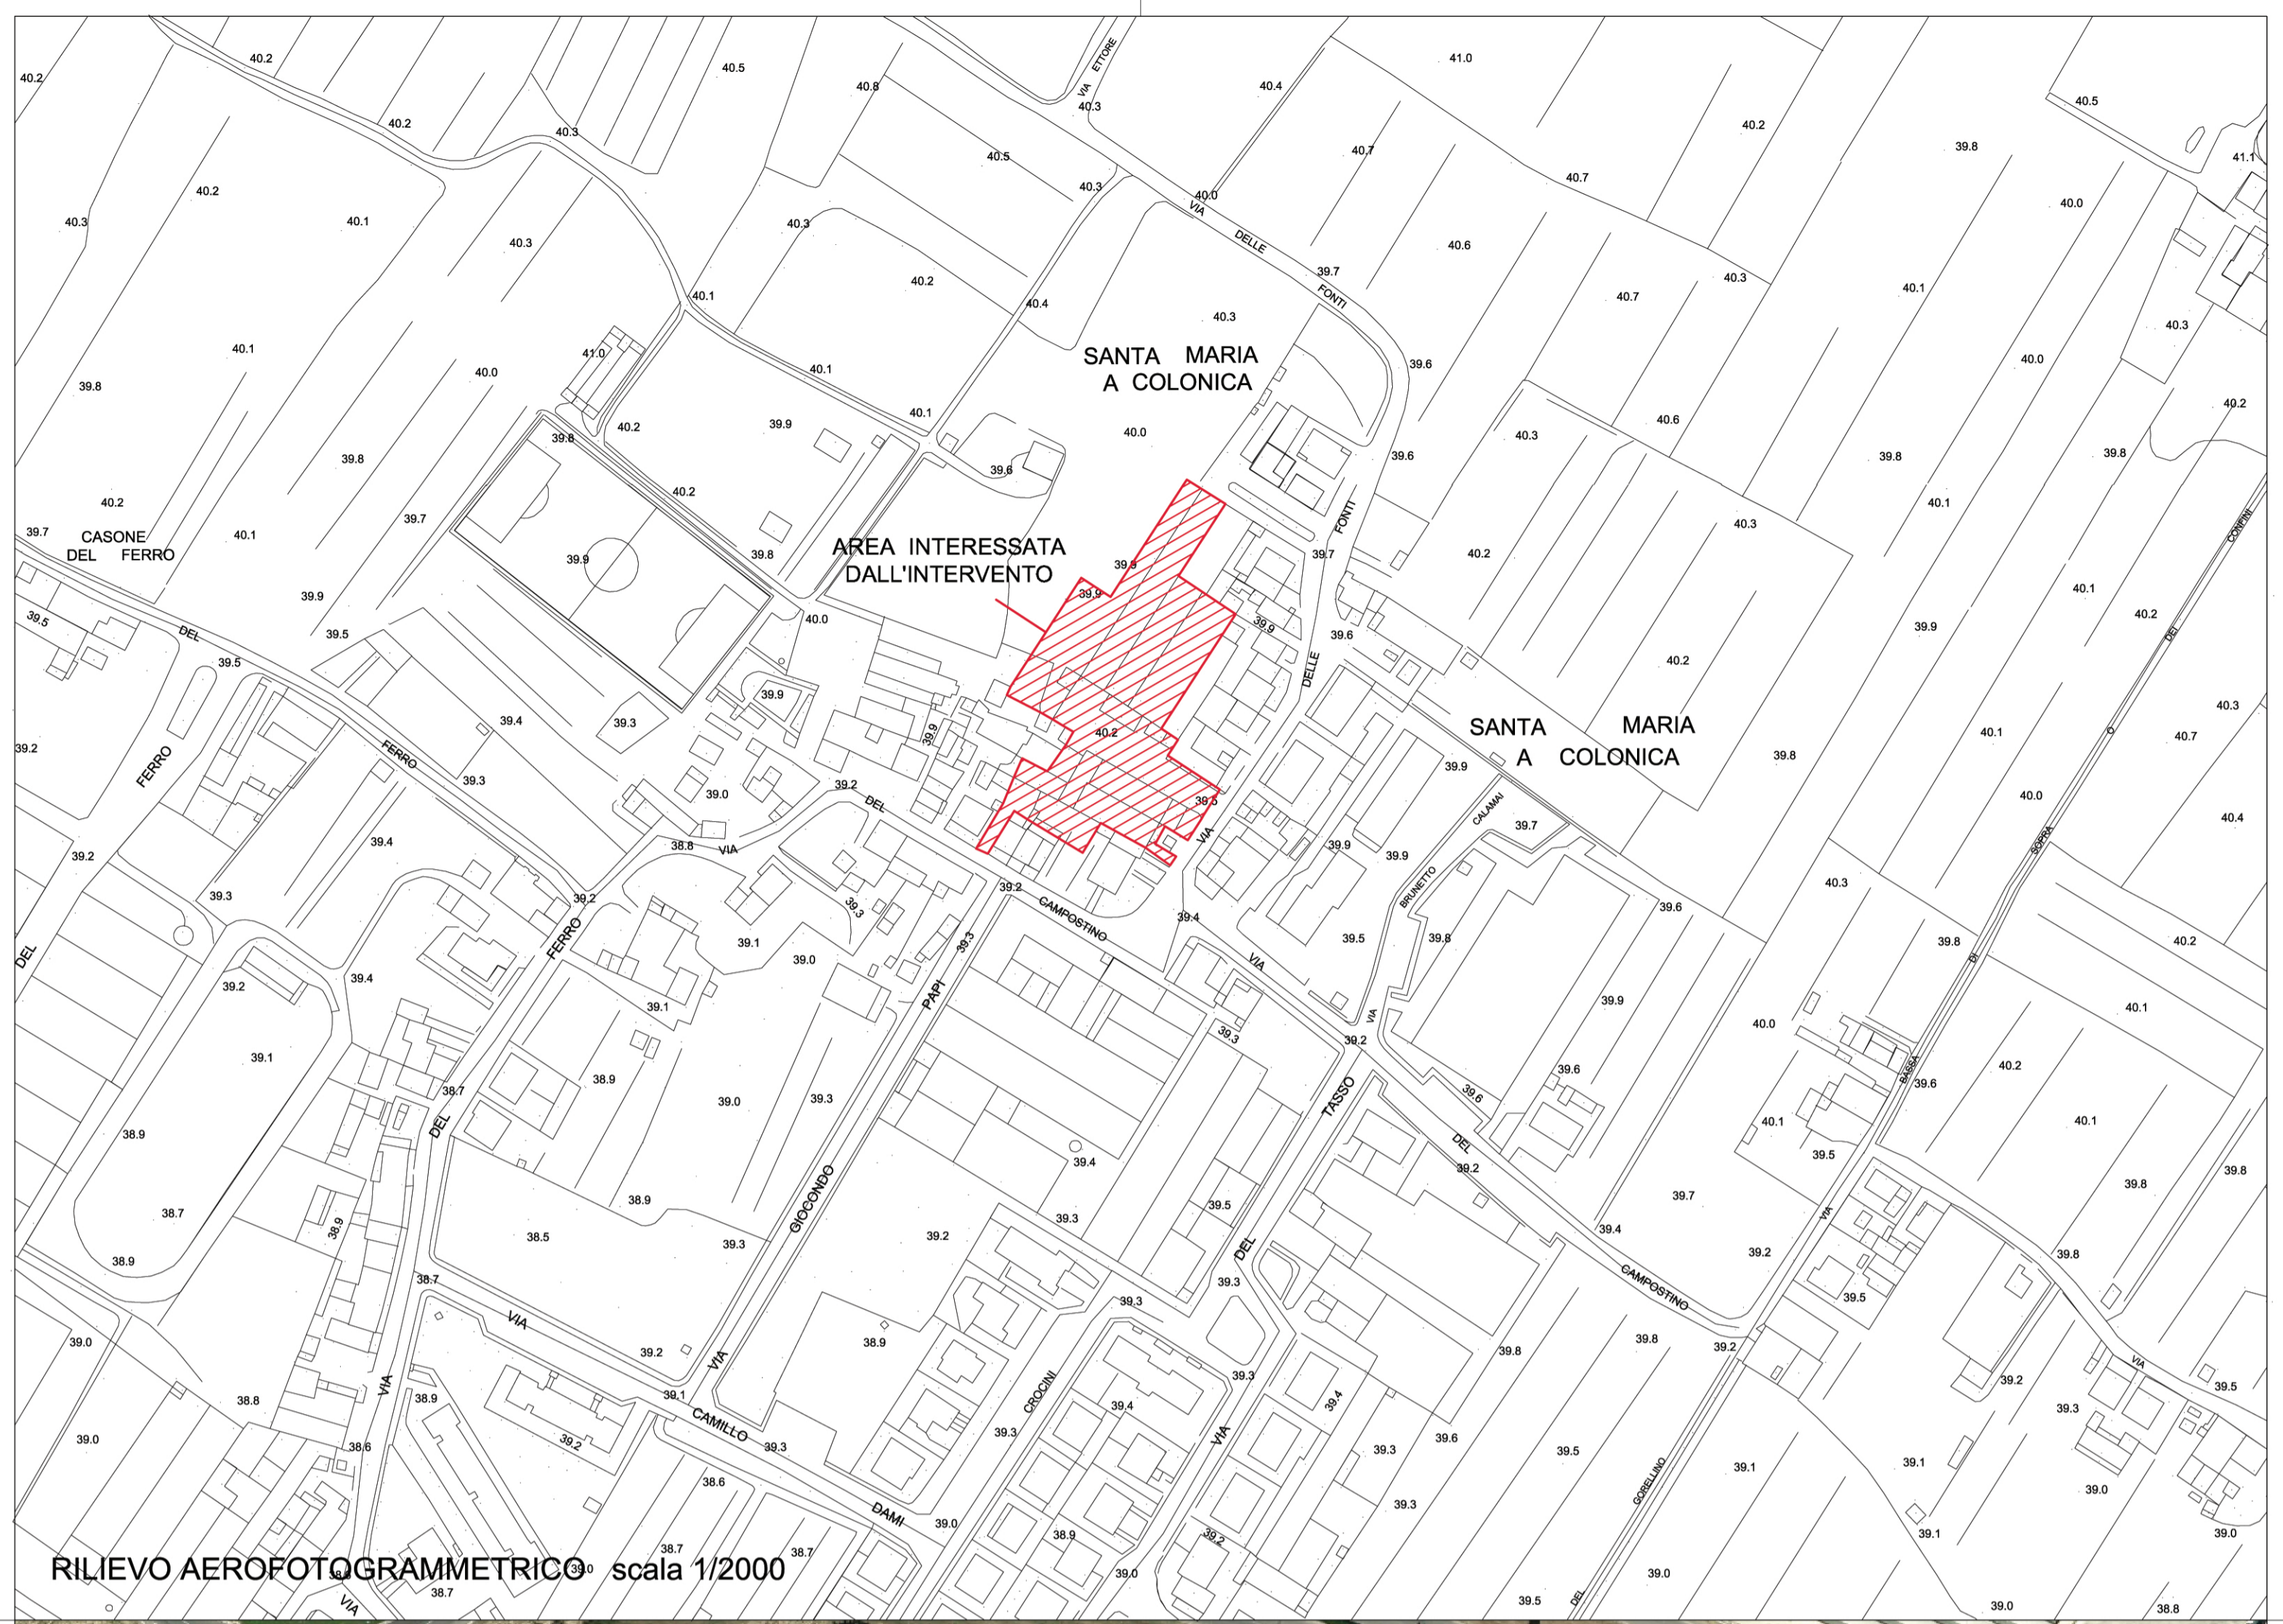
SANTA MARIA A COLONICA

AREA INTERESSATA DALL'INTERVENTO

SANTA MARIA A COLONICA

CASONE DEL FERRO

VIA ETTORE
VIA DELLE FONTI
VIA DELLE FONTI
VIA DEL FERRO
DEL FERRO
VIA DEL CAMPOSTINO
VIA DEL CAMPOSTINO
VIA GIOCONDO PAPI
VIA TASSO
VIA DEL TASSO
VIA CAMILLO DAMI
CROCINI
VIA BRUNETTO CALAMAI
VIA DI SOPRA
VIA BASSA
CONFINI
DEL
GORELLINO
DEL

40.2 40.2 40.5 40.8 41.0 40.4 40.5 40.2 40.3 40.3 40.7 41.1 40.2 40.5 40.3 40.7 39.8 40.3 40.1 40.3 40.0 40.3 40.6 40.2 40.1 40.4 40.3 40.7 40.3 40.1 41.0 40.0 40.1 39.6 40.0 40.1 40.1 40.2 39.8 39.9 40.0 39.6 40.3 40.6 39.8 39.8 39.8 40.2 39.6 40.2 40.1 39.7 40.1 39.7 39.8 40.3 39.9 39.9 40.2 39.5 39.9 39.9 40.0 40.1 40.2 39.5 39.5 39.6 39.9 40.2 39.4 39.3 40.3 39.2 40.2 40.1 40.7 39.3 39.9 39.8 39.2 39.0 39.9 40.0 39.4 39.5 40.4 38.8 39.7 39.2 39.3 39.2 39.9 39.9 40.3 39.3 39.4 39.6 39.1 39.5 39.8 40.2 39.2 39.4 39.0 39.3 39.9 40.0 40.1 39.1 39.3 39.2 39.1 38.9 39.6 40.2 39.6 38.7 39.0 39.3 40.1 39.5 40.1 38.9 39.4 39.2 39.8 39.7 38.7 39.5 38.9 38.5 39.3 39.2 39.3 39.4 39.2 38.9 38.9 39.8 38.7 39.3 39.3 39.8 39.8 39.2 39.2 39.0 38.9 39.2 39.3 39.1 39.3 39.2 38.8 38.9 39.4 39.3 39.3 39.5 39.0 39.2 38.6 39.3 39.6 39.1 39.1 39.0 38.6 39.0 39.3 38.9 39.2 38.7 38.7 38.7 39.0 39.5 39.0 39.1 39.0 39.0 38.8

RILIEVO AEROFOTOGRAMMETRICO scala 1/2000